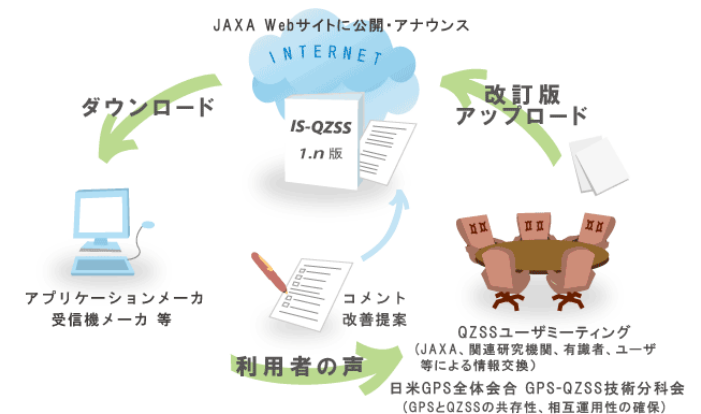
JAXA Webサイトに公開・アナウンス

INTERNET

ダウンロード

改訂版
アップロード

IS-QZSS
1.n 版

アプリケーションメーカ
受信機メーカ 等

コメント
改善提案

QZSSユーザミーティング
（JAXA、関連研究機関、有識者、ユーザ等による情報交換）

利用者の声

日米GPS全体会合 GPS-QZSS技術分科会
（GPSとQZSSの共存性、相互運用性の確保）